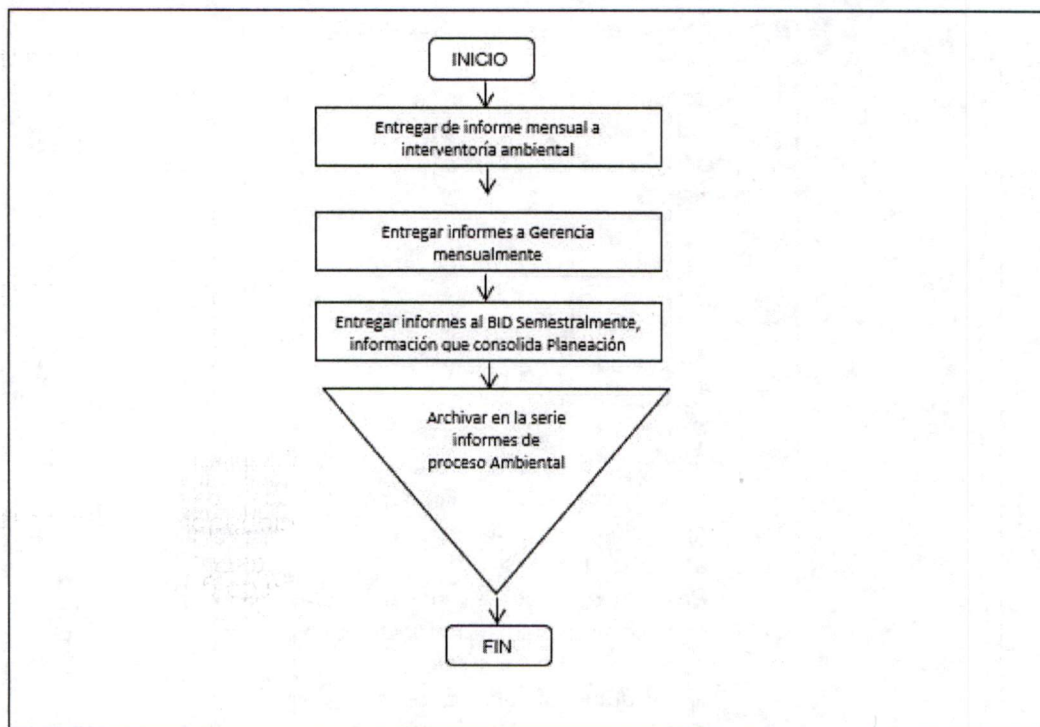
INICIO

Entregar de informe mensual a interventoría ambiental

Entregar informes a Gerencia mensualmente

Entregar informes al BID Semestralmente, información que consolida Planeación

Archivar en la serie informes de proceso Ambiental

FIN